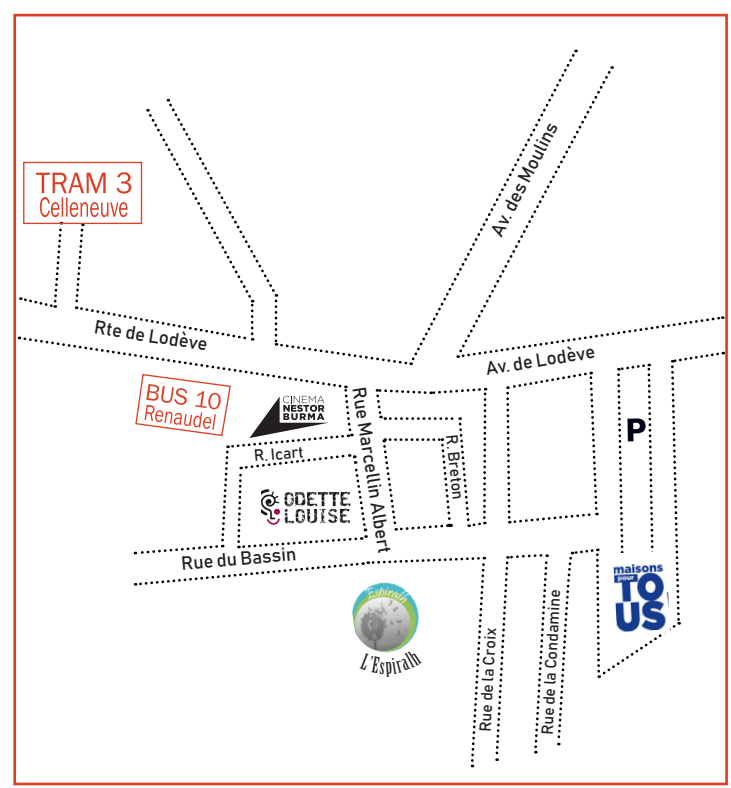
TRAM 3
Celleneuve

Av. des Moulins

Rte de Lodève

Av. de Lodève

BUS 10
Renaudel

CINEMA
NESTOR
BURMA

Rue Marcellin Albert

R. Icart

R. Breton

P

ODETTE
LOUISE

Rue du Bassin

Espiralh
L'Espiralh

maisons pour
TOUS

Rue de la Croix

Rue de la Condamine